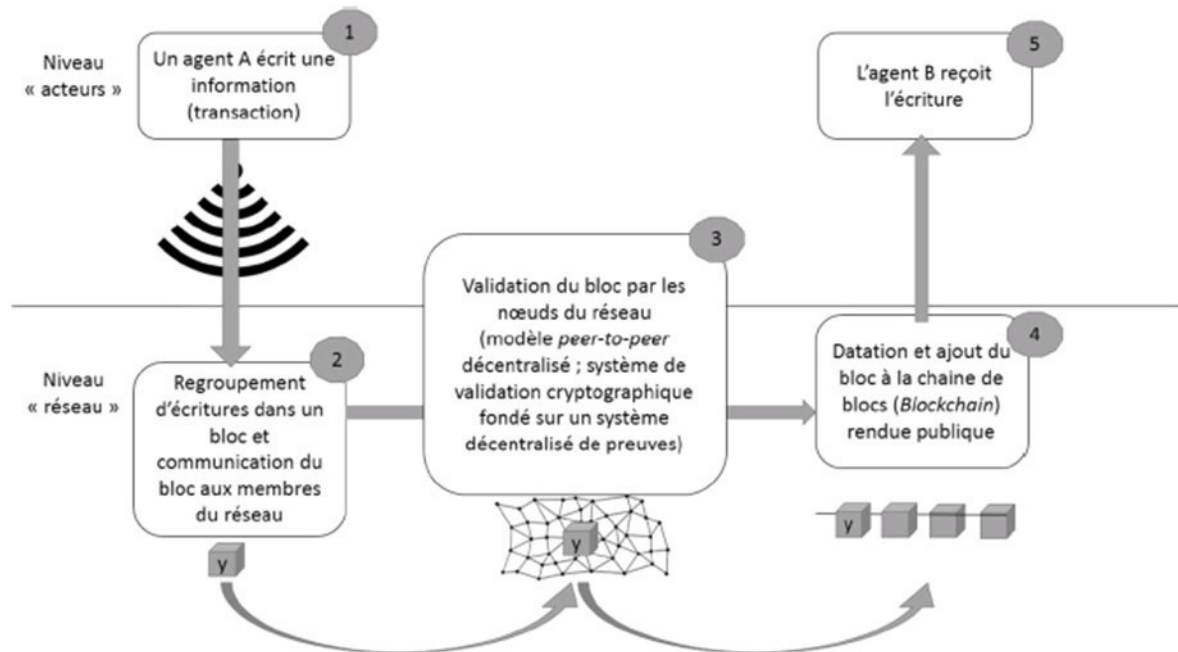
Niveau « acteurs »

1
Un agent A écrit une information (transaction)

5
L'agent B reçoit l'écriture

3
Validation du bloc par les nœuds du réseau (modèle *peer-to-peer* décentralisé ; système de validation cryptographique fondé sur un système décentralisé de preuves)

Niveau « réseau »

2
Regroupement d'écritures dans un bloc et communication du bloc aux membres du réseau

4
Datation et ajout du bloc à la chaine de blocs (*Blockchain*) rendue publique

y

y

y